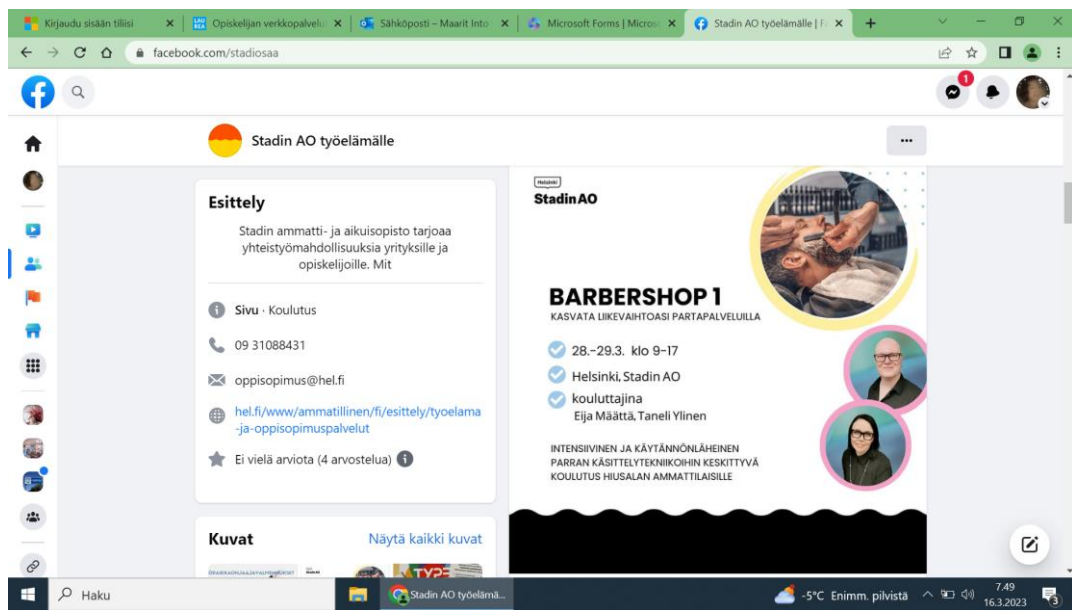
Kirjaudu sisään tiliisi | Opiskelijan verkkopalvelu | Sähköposti – Maarit Into | Microsoft Forms | Micros | Stadin AO työelämälle | F

facebook.com/stadiosaa

1

Stadin AO työelämälle

...

Esittely

Stadin ammatti- ja aikuisopisto tarjoaa yhteistyömahdollisuuksia yrityksille ja opiskelijoille. Mit

Sivu · Koulutus

09 31088431

oppisopimus@hel.fi

hel.fi/www/ammatillinen/fi/esittely/tyoelama-ja-oppisopimuspalvelut

Ei vielä arviota (4 arvostelua)

Kuvat

Näytä kaikki kuvat

Helsinki

Stadin AO

BARBERSHOP 1

KASVATA LIIKEVAIHTOASI PARTAPALVELUILLA

28.–29.3. klo 9–17

Helsinki, Stadin AO

kouluttajina
Eija Määttä, Taneli Ylinen

INTENSIIVINEN JA KÄYTÄNNÖNLÄHEINEN PARRAN KÄSITTELYTEKNIIKOIHIN KESKITTYVÄ KOULUTUS HIUSALAN AMMATTILAISILLE

Haku

Stadin AO työelämä...

-5°C Enimm. pilvistä

7.49
16.3.2023

3